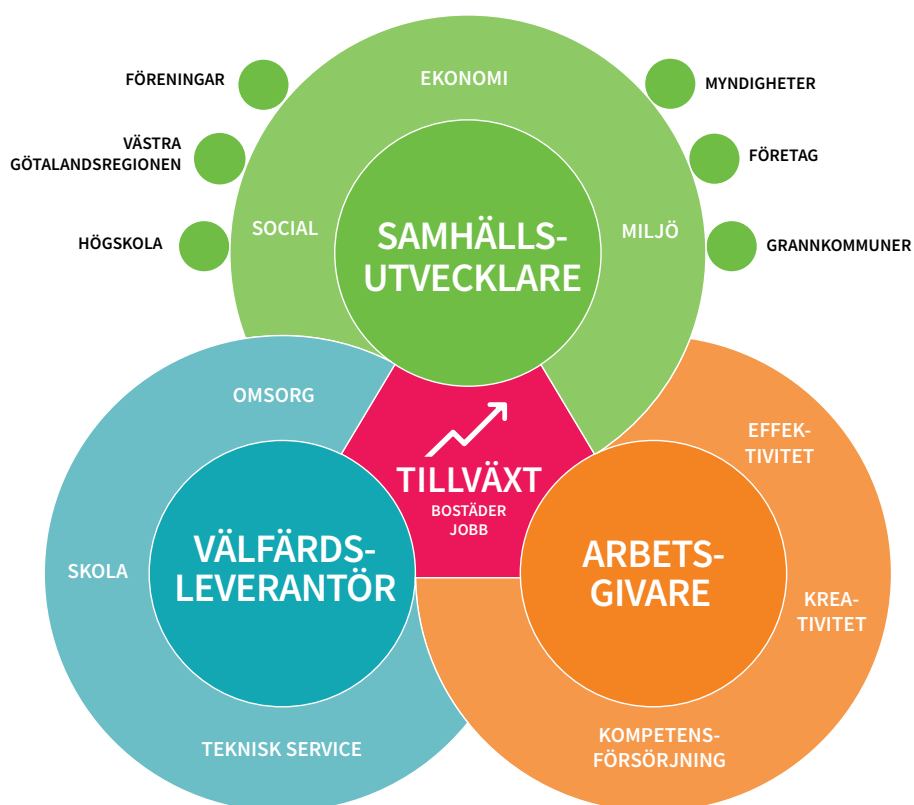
FÖRENINGAR

VÄSTRA GÖTALANDSREGIONEN

HÖGSKOLA

EKONOMI

SOCIAL

MILJÖ

SAMHÄLLSUTVECKLARE

MYNDIGHETER

FÖRETAG

GRANNKOMMUNER

OMSORG

SKOLA

VÄLFÄRDSLEVERANTÖR

TEKNISK SERVICE

TILLVÄXT
BOSTÄDER
JOBB

EFFEKTIVITET

ARBETSGIVARE

KREATIVITET

KOMPETENSFÖRSÖRJNING